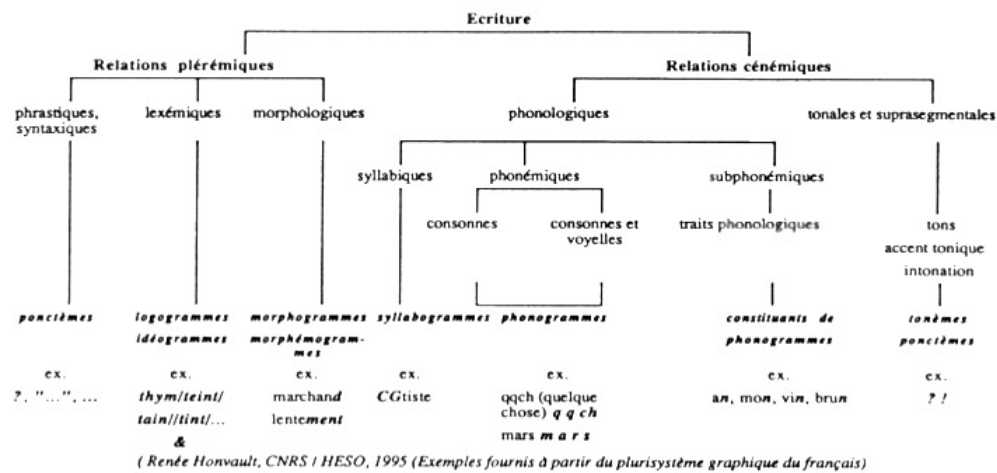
Ecriture

Relations plérémiques

Relations cénémiques

phrastiques, syntaxiques

lexémiques

morphologiques

phonologiques

tonales et suprasegmentales

syllabiques

phonémiques

subphonémiques

consonnes

consonnes et voyelles

traits phonologiques

tons

accent tonique

intonation

ponctèmes

logogrammes idéogrammes

morphogrammes morphémogrammes

syllabogrammes

phonogrammes

constituants de phonogrammes

tonèmes ponctèmes

ex.

?, "...", ...

ex.

thym/teint/tain//tint/...

&

ex.

marchand

lentement

ex.

CGtiste

ex.

qqch (quelque chose) q q ch

mars m a r s

ex.

an, mon, vin, brun

ex.

? !

( Renée Honvault, CNRS / HESO, 1995 (Exemples fournis à partir du plurisystème graphique du français)